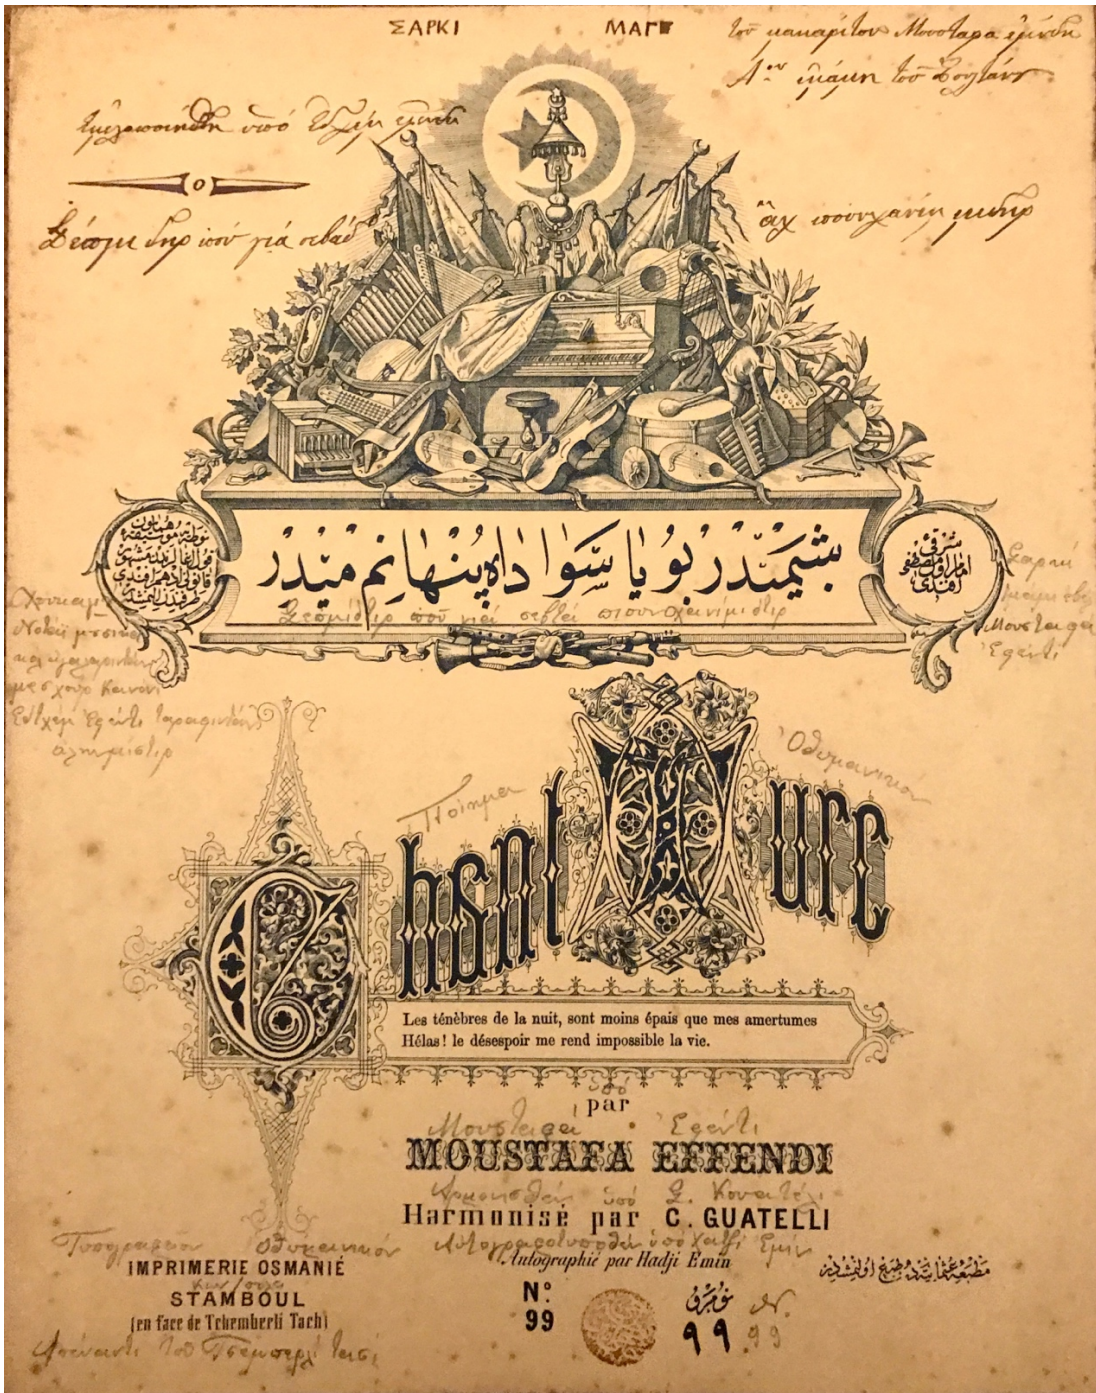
ΣΑΡΚΙ ΜΑΓ

Ἐκ μακαρίου Μουσταφᾶ ἐφένδη Α^ου ψάλτη τοῦ Σουλτάν

Ἐμελοποιήθη ὑπὸ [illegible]

ο

Σέαμι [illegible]

ἄχ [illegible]

بشيمدر بو يا سوادا پنهانم ميدر

Σεάμιδιρ ποῦ μεν σεβδά σιουνχανιμ ιδιρ

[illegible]

Σαρκί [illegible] Μουσταφᾶ Ἐφέντι

Χουμαγιου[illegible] Νοβεί μοσικί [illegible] με σχημα κανόν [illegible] Ἐφέντι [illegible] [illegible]

Ὀθωμανικόν

Ποίημα

Chant Turc

Les ténèbres de la nuit, sont moins épais que mes amertumes
Hélas! le désespoir me rend impossible la vie.

ὑπὸ

par

Μουσταφᾶ Ἐφέντι

MOUSTAFA EFFENDI

Ἁρμονισθὲν ὑπὸ Σ. Κουατέλη

Harmonisé par C. GUATELLI

Λιθογραφηθὲν ὑπὸ Χατζῆ Ἐμίν

Autographié par Hadji Emin

Τυπογραφεῖον Ὀθωμανικόν

IMPRIMERIE OSMANIÉ

Κωνσταντ.

STAMBOUL

(en face de Tchemberli Tach)

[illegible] τοῦ Τσεμπερλῆ Ταση

N°
99

نومرو
٩٩

Ν. 99

مطبعۀ عثمانیه